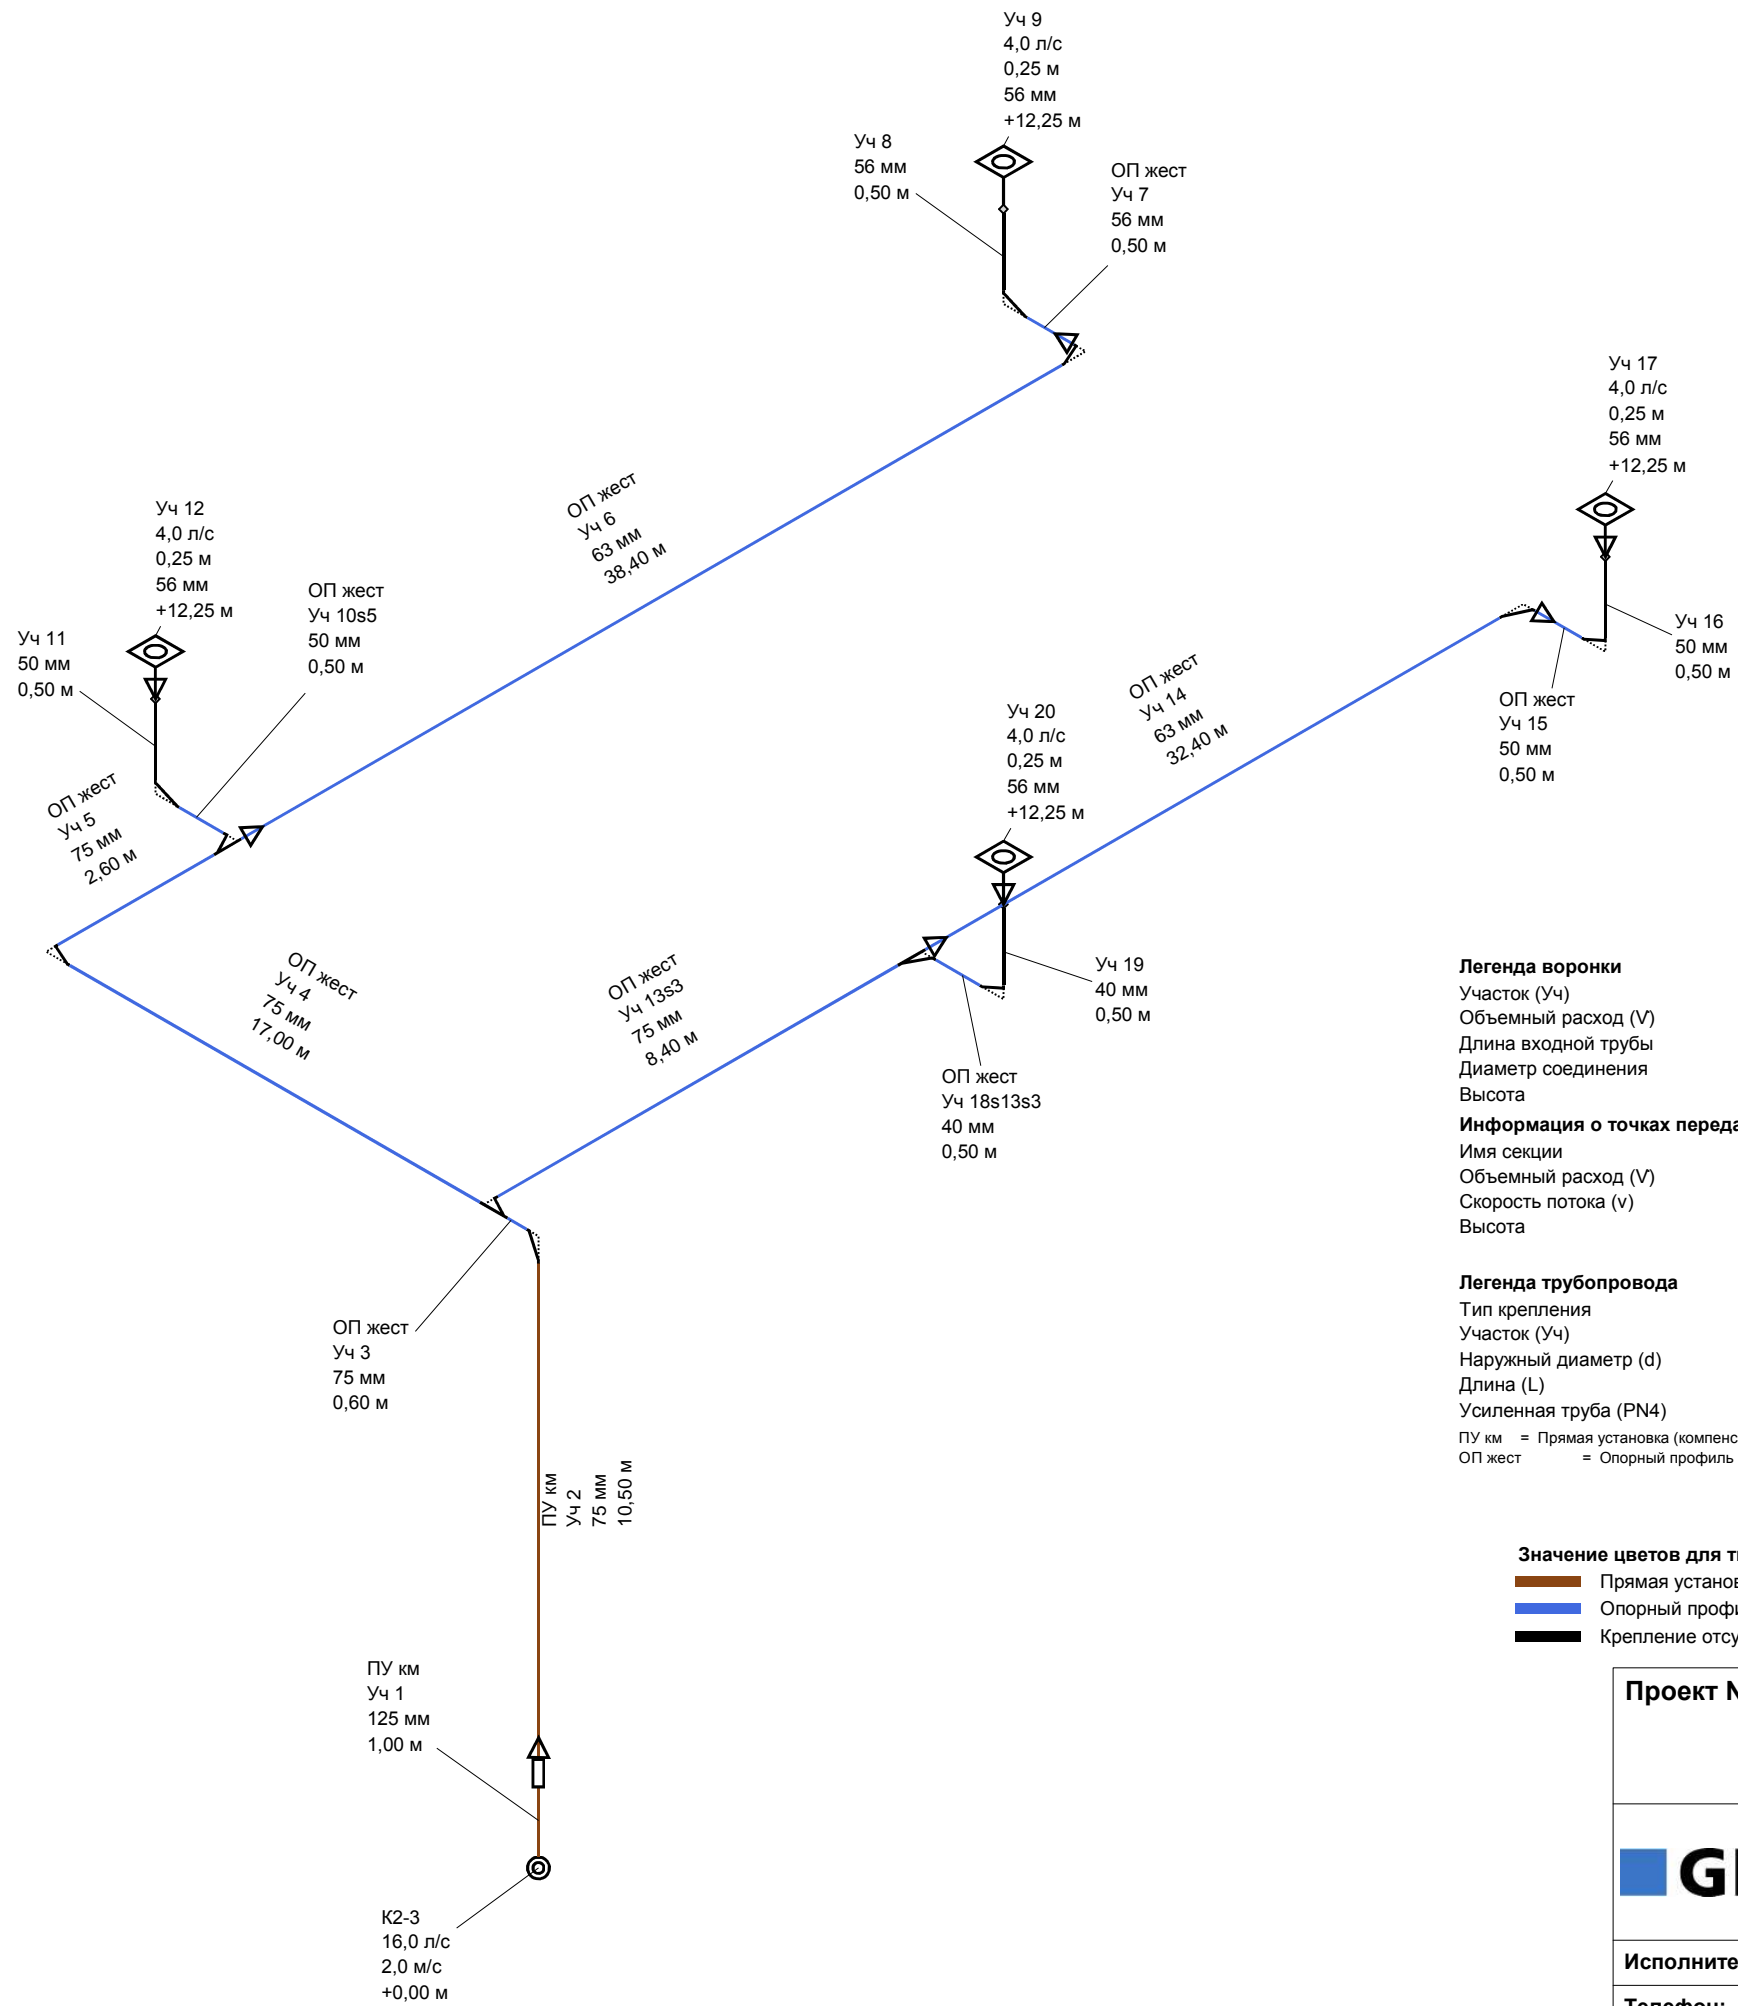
Уч 9
4,0 л/с
0,25 м
56 мм
+12,25 м

Уч 8
56 мм
0,50 м

ОП жест
Уч 7
56 мм
0,50 м

Уч 17
4,0 л/с
0,25 м
56 мм
+12,25 м

ОП жест
Уч 6
63 мм
38,40 м

Уч 12
4,0 л/с
0,25 м
56 мм
+12,25 м

ОП жест
Уч 10s5
50 мм
0,50 м

Уч 11
50 мм
0,50 м

Уч 16
50 мм
0,50 м

ОП жест
Уч 15
50 мм
0,50 м

ОП жест
Уч 14
63 мм
32,40 м

Уч 20
4,0 л/с
0,25 м
56 мм
+12,25 м

ОП жест
Уч 5
75 мм
2,60 м

ОП жест
Уч 4
75 мм
17,00 м

ОП жест
Уч 13s3
75 мм
8,40 м

Уч 19
40 мм
0,50 м

ОП жест
Уч 18s13s3
40 мм
0,50 м

Легенда воронки
Участок (Уч)
Объемный расход (V)
Длина входной трубы
Диаметр соединения
Высота
Информация о точках переда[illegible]
Имя секции
Объемный расход (V)
Скорость потока (v)
Высота

Легенда трубопровода
Тип крепления
Участок (Уч)
Наружный диаметр (d)
Длина (L)
Усиленная труба (PN4)
ПУ км = Прямая установка (компенс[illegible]
ОП жест = Опорный профиль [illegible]

ОП жест
Уч 3
75 мм
0,60 м

ПУ км
Уч 2
75 мм
10,50 м

Значение цветов для т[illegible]
Прямая установ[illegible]
Опорный профи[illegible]
Крепление отсу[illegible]

Проект N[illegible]

G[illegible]

Исполните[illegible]

ПУ км
Уч 1
125 мм
1,00 м

К2-3
16,0 л/с
2,0 м/с
+0,00 м